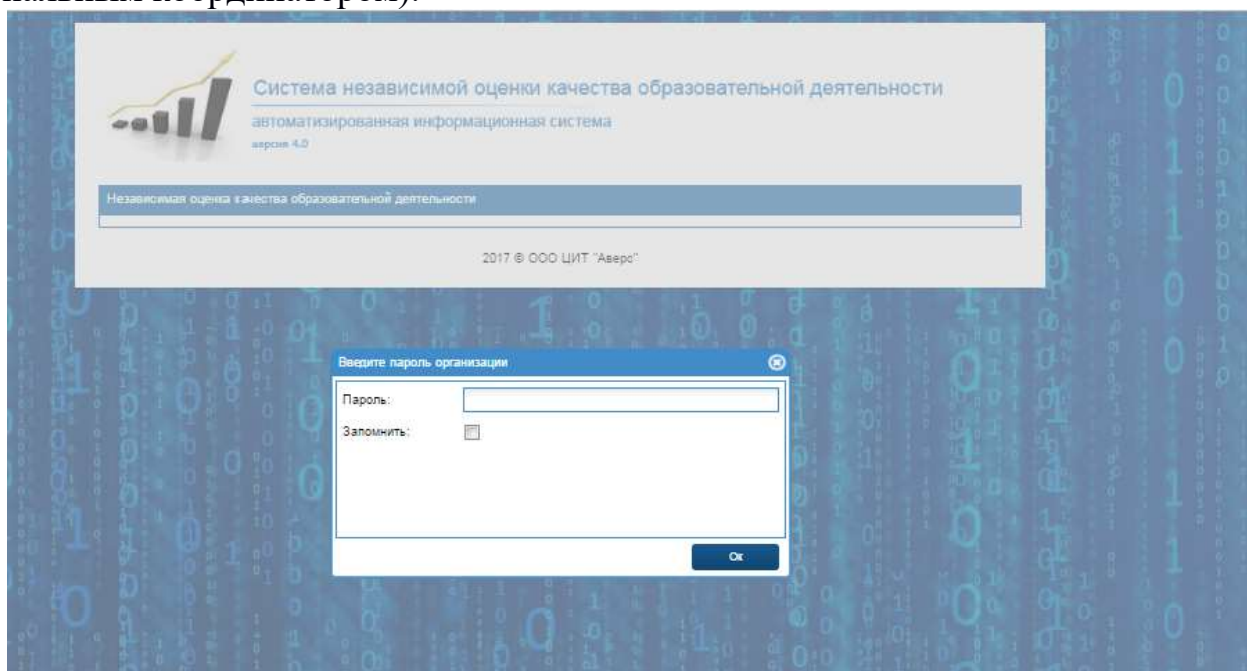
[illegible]

Система независимой оценки качества образовательной деятельности

автоматизированная информационная система

версия 4.0

Независимая оценка качества образовательной деятельности

2017 © ООО ЦИТ "Аверс"

Введите пароль организации

Пароль:

Запомнить:

Ок